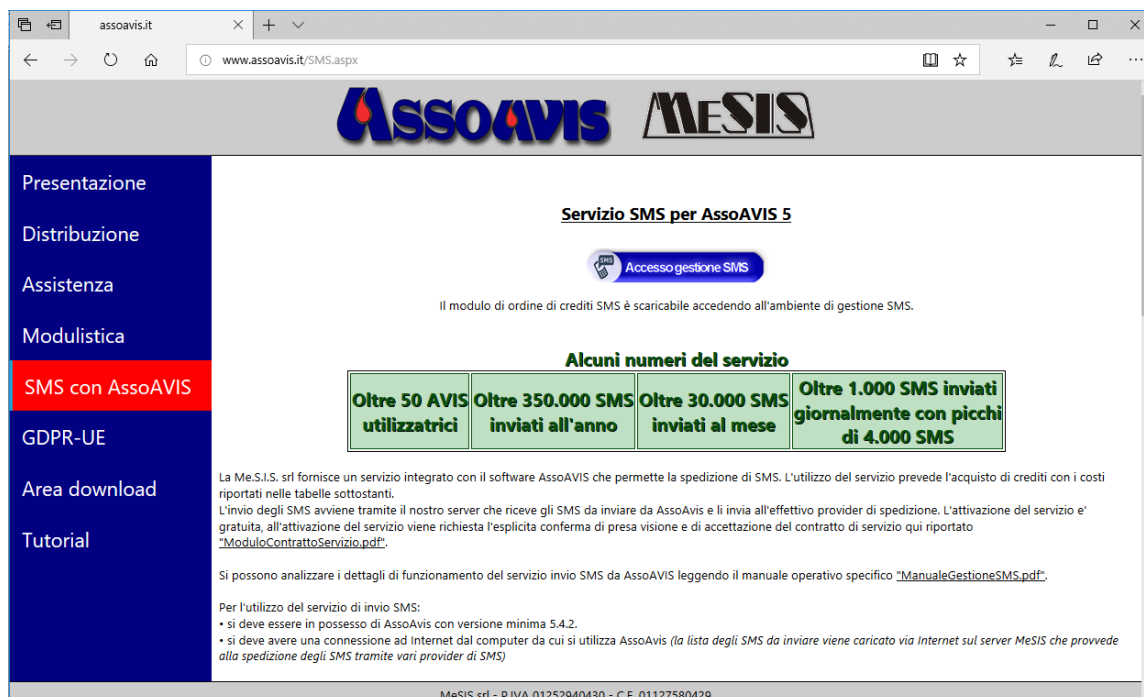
assoavis.it

www.assoavis.it/SMS.aspx

ASSOAVIS MESIS

Presentazione
Distribuzione
Assistenza
Modulistica
SMS con AssoAVIS
GDPR-UE
Area download
Tutorial

Servizio SMS per AssoAVIS 5

SMS Accesso gestione SMS

Il modulo di ordine di crediti SMS è scaricabile accedendo all'ambiente di gestione SMS.

Alcuni numeri del servizio

| Oltre 50 AVIS utilizzatrici | Oltre 350.000 SMS inviati all'anno | Oltre 30.000 SMS inviati al mese | Oltre 1.000 SMS inviati giornalmente con picchi di 4.000 SMS |
|---|---|---|---|

La Me.S.I.S. srl fornisce un servizio integrato con il software AssoAVIS che permette la spedizione di SMS. L'utilizzo del servizio prevede l'acquisto di crediti con i costi riportati nelle tabelle sottostanti.
L'invio degli SMS avviene tramite il nostro server che riceve gli SMS da inviare da AssoAvis e li invia all'effettivo provider di spedizione. L'attivazione del servizio e' gratuita, all'attivazione del servizio viene richiesta l'esplicita conferma di presa visione e di accettazione del contratto di servizio qui riportato "ModuloContrattoServizio.pdf".

Si possono analizzare i dettagli di funzionamento del servizio invio SMS da AssoAVIS leggendo il manuale operativo specifico "ManualeGestioneSMS.pdf".

Per l'utilizzo del servizio di invio SMS:
• si deve essere in possesso di AssoAvis con versione minima 5.4.2.
• si deve avere una connessione ad Internet dal computer da cui si utilizza AssoAvis (la lista degli SMS da inviare viene caricato via Internet sul server MeSIS che provvede alla spedizione degli SMS tramite vari provider di SMS)

MeSIS srl - P.IVA 01252940430 - C.F. 01127580429